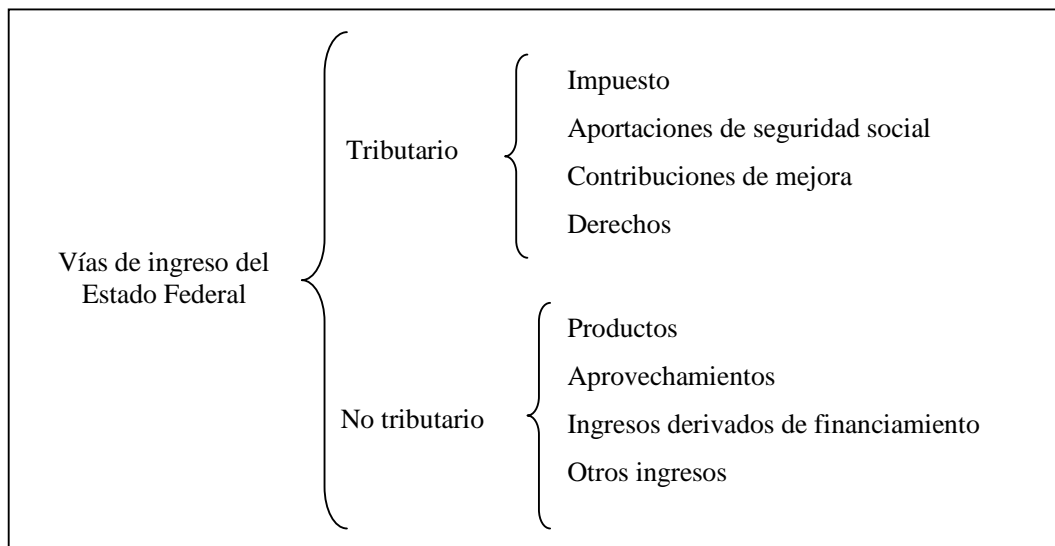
Vías de ingreso del Estado Federal

Tributario

Impuesto

Aportaciones de seguridad social

Contribuciones de mejora

Derechos

No tributario

Productos

Aprovechamientos

Ingresos derivados de financiamiento

Otros ingresos